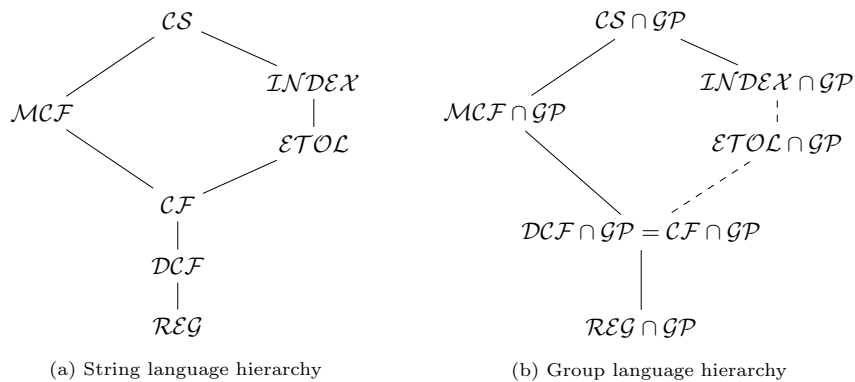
$\mathcal{CS}$

$\mathcal{MCF}$

$\mathcal{INDEX}$

$\mathcal{ETOL}$

$\mathcal{CF}$

$\mathcal{DCF}$

$\mathcal{REG}$

(a) String language hierarchy

$\mathcal{CS} \cap \mathcal{GP}$

$\mathcal{MCF} \cap \mathcal{GP}$

$\mathcal{INDEX} \cap \mathcal{GP}$

$\mathcal{ETOL} \cap \mathcal{GP}$

$\mathcal{DCF} \cap \mathcal{GP} = \mathcal{CF} \cap \mathcal{GP}$

$\mathcal{REG} \cap \mathcal{GP}$

(b) Group language hierarchy